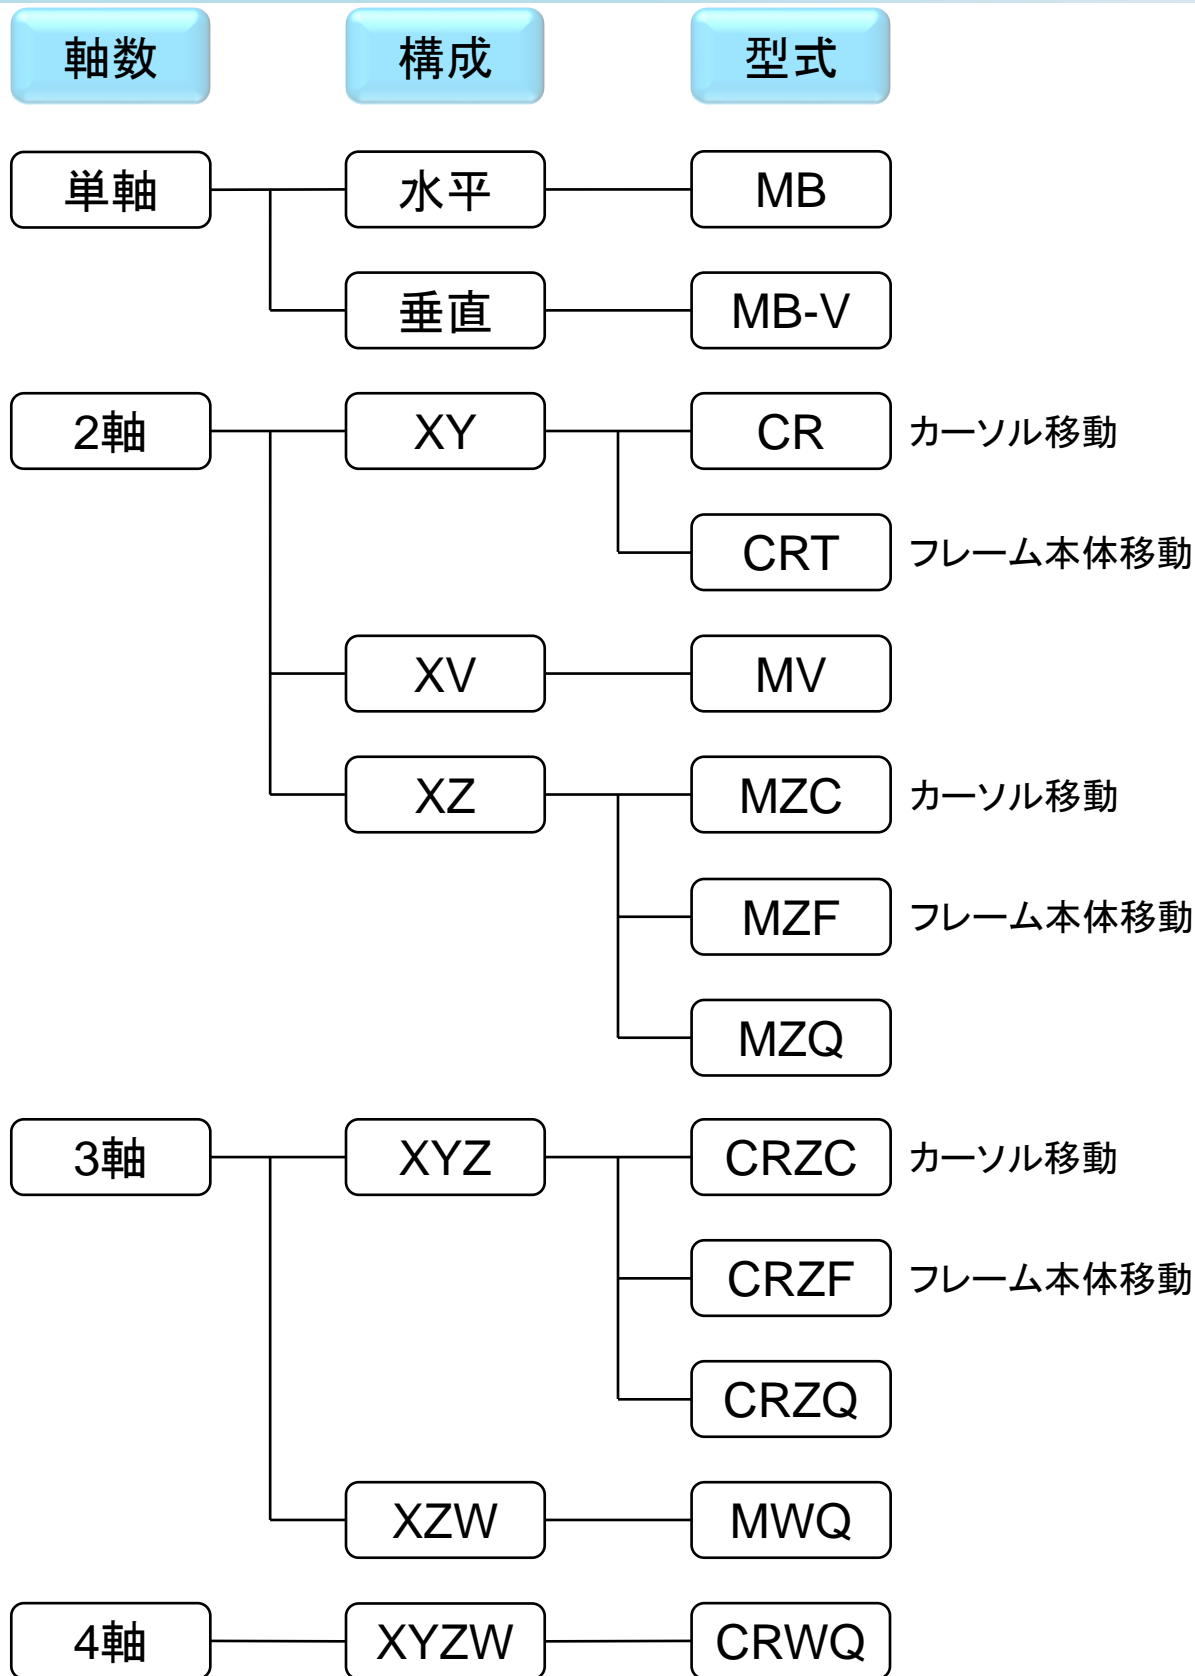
軸数
構成
型式

単軸
水平
MB
垂直
MB-V

2軸
XY
CR カーソル移動
CRT フレーム本体移動
XV
MV
XZ
MZC カーソル移動
MZF フレーム本体移動
MZQ

3軸
XYZ
CRZC カーソル移動
CRZF フレーム本体移動
CRZQ
XZW
MWQ

4軸
XYZW
CRWQ